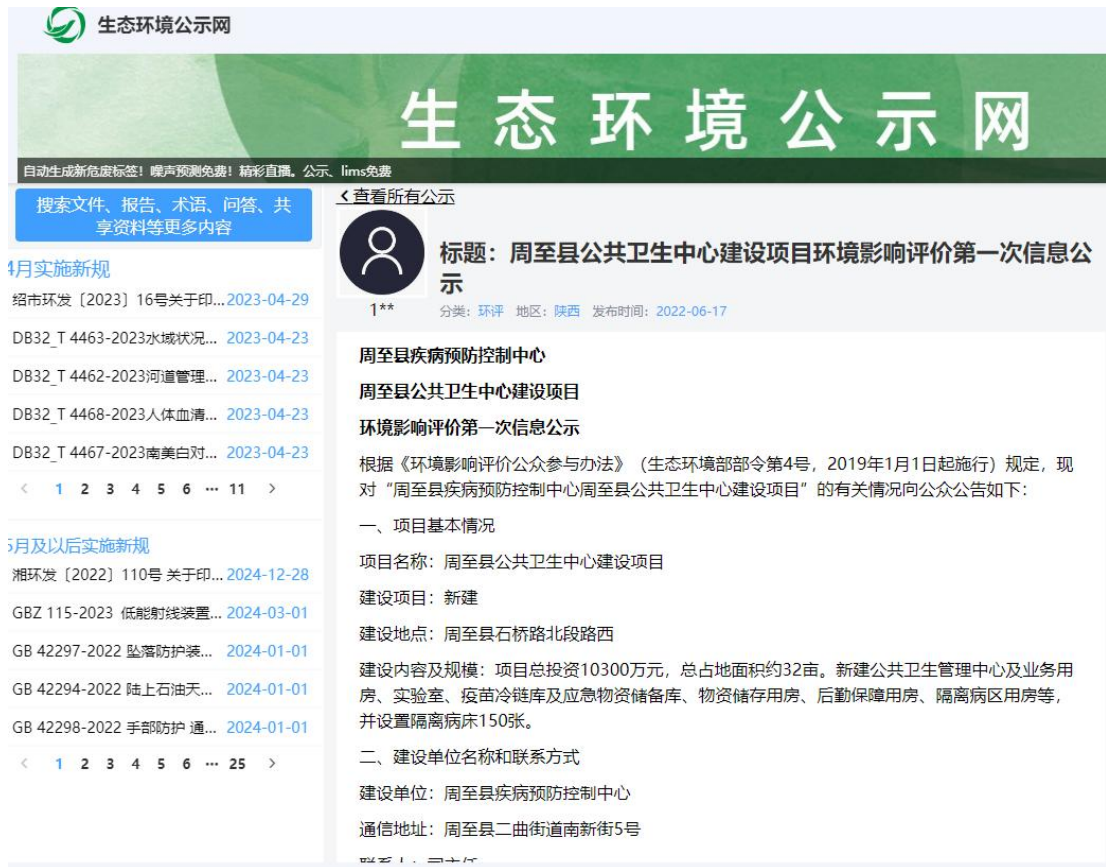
生态环境公示网

生 态 环 境 公 示 网

自动生成新危废标签！噪声预测免费！精彩直播。公示、lims免费

搜索文件、报告、术语、问答、共享资料等更多内容

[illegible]月实施新规

绍市环发〔2023〕16号关于印... 2023-04-29

DB32_T 4463-2023水域状况... 2023-04-23

DB32_T 4462-2023河道管理... 2023-04-23

DB32_T 4468-2023人体血清... 2023-04-23

DB32_T 4467-2023南美白对... 2023-04-23

< 1 2 3 4 5 6 ··· 11 >

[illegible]月及以后实施新规

湘环发〔2022〕110号 关于印... 2024-12-28

GBZ 115-2023 低能射线装置... 2024-03-01

GB 42297-2022 坠落防护装... 2024-01-01

GB 42294-2022 陆上石油天... 2024-01-01

GB 42298-2022 手部防护 通... 2024-01-01

< 1 2 3 4 5 6 ··· 25 >

< 查看所有公示

1**

标题：周至县公共卫生中心建设项目环境影响评价第一次信息公示

分类：环评 地区：陕西 发布时间：2022-06-17

周至县疾病预防控制中心

周至县公共卫生中心建设项目

环境影响评价第一次信息公示

根据《环境影响评价公众参与办法》（生态环境部部令第4号，2019年1月1日起施行）规定，现对“周至县疾病预防控制中心周至县公共卫生中心建设项目”的有关情况向公众公告如下：

一、项目基本情况

项目名称：周至县公共卫生中心建设项目

建设项目：新建

建设地点：周至县石桥路北段路西

建设内容及规模：项目总投资10300万元，总占地面积约32亩。新建公共卫生管理中心及业务用房、实验室、疫苗冷链库及应急物资储备库、物资储存用房、后勤保障用房、隔离病区用房等，并设置隔离病床150张。

二、建设单位名称和联系方式

建设单位：周至县疾病预防控制中心

通信地址：周至县二曲街道南新街5号

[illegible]